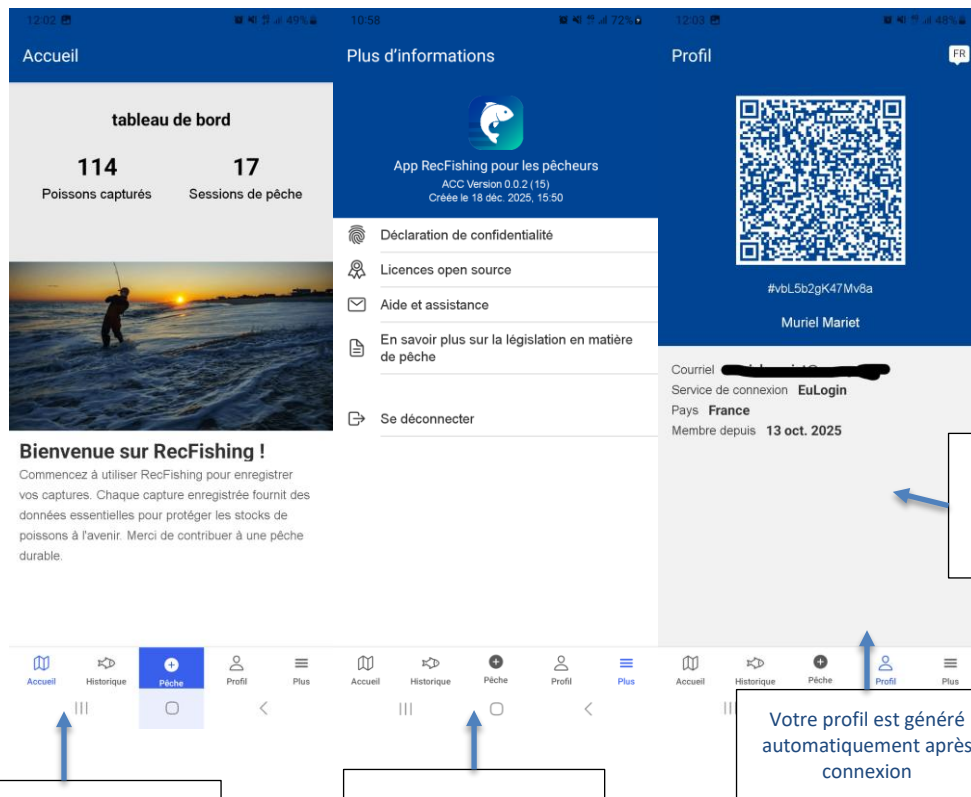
12:02 49%
Accueil

tableau de bord
114
Poissons capturés
17
Sessions de pêche

Bienvenue sur RecFishing !
Commencez à utiliser RecFishing pour enregistrer vos captures. Chaque capture enregistrée fournit des données essentielles pour protéger les stocks de poissons à l'avenir. Merci de contribuer à une pêche durable.

Accueil Historique Pêche Profil Plus

10:58 72%
Plus d'informations

App RecFishing pour les pêcheurs
ACC Version 0.0.2 (15)
Créée le 18 déc. 2025, 15:50

Déclaration de confidentialité
Licences open source
Aide et assistance
En savoir plus sur la législation en matière de pêche
Se déconnecter

Accueil Historique Pêche Profil Plus

12:03 48%
Profil
FR

#vbL5b2gK47Mv8a
Muriel Mariet

Courriel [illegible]
Service de connexion EuLogin
Pays France
Membre depuis 13 oct. 2025

Accueil Historique Pêche Profil Plus

Votre profil est généré automatiquement après connexion